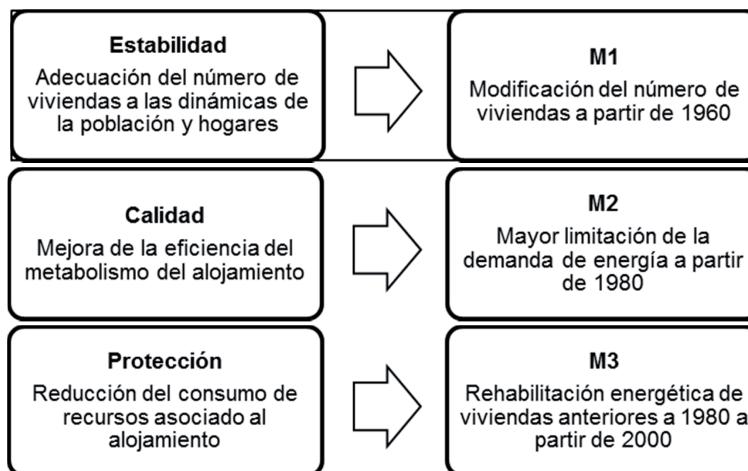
Estabilidad
Adecuación del número de viviendas a las dinámicas de la población y hogares

M1
Modificación del número de viviendas a partir de 1960

Calidad
Mejora de la eficiencia del metabolismo del alojamiento

M2
Mayor limitación de la demanda de energía a partir de 1980

Protección
Reducción del consumo de recursos asociado al alojamiento

M3
Rehabilitación energética de viviendas anteriores a 1980 a partir de 2000